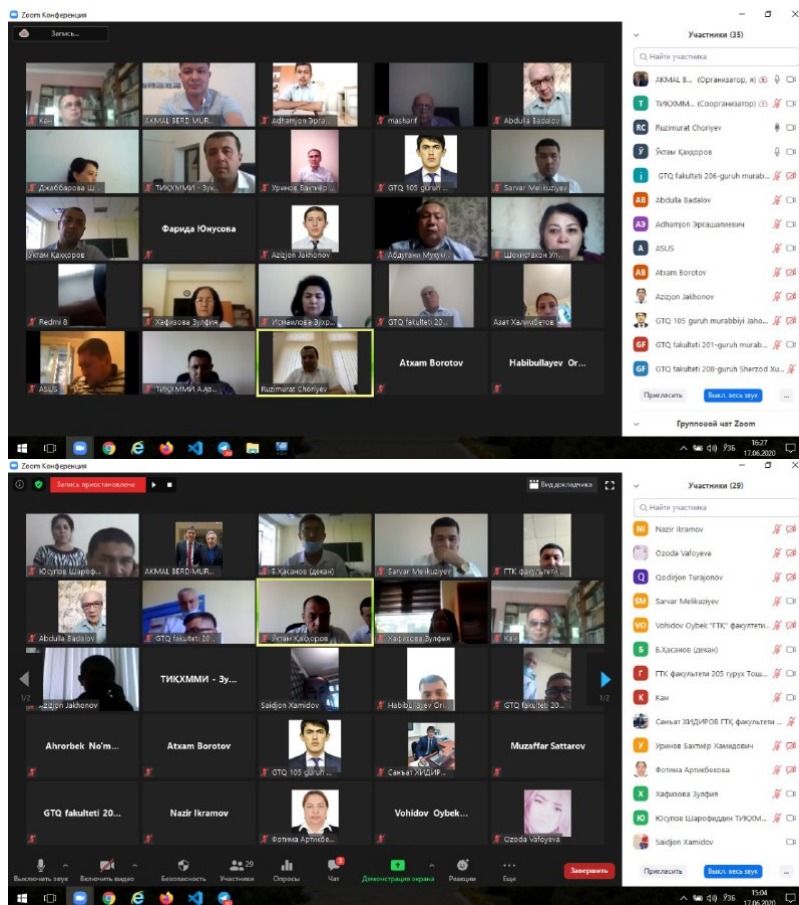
Zoom Конференция

Запись...

Кан
AKMAL BERD MUR...
Adhamjon Эргаш...
masharif
Abdulla Badalov
Джаббарова Ш...
ТИҚХММИ - Зу...
Уринов Бахтиёр ...
GTQ 105 guruh ...
Sarvar Melikuziyev
Уктам Қаҳҳоров
Фарида Юнусова
Azizjon Jakhonov
Абдугани Мухим...
Шоҳистахон Ул...
Redmi 8
Хафизова Зулфия
Исмоилова Зухр...
GTQ fakulteti 20...
Азат Халимбетов
ASUS
ТИҚХММИ А.Ад...
Ruzimurat Choriyev
Atxam Borotov
Habibullayev Or...

Участники (35)
Найти участника
AKMAL B... (Организатор, я)
ТИҚХММ... (Соорганизатор)
Ruzimurat Choriyev
Уктам Қаҳҳоров
GTQ fakulteti 206-guruh murab...
Abdulla Badalov
Adhamjon Эргашалиевич
ASUS
Atxam Borotov
Azizjon Jakhonov
GTQ 105 guruh murabbiyi Jaho...
GTQ fakulteti 201-guruh murab...
GTQ fakulteti 208-guruh Sherzod Xu...
Пригласить
Выкл. весь звук
...
Групповой чат Zoom

16:27
17.06.2020

Zoom Конференция

Запись приостановлена
Вид докладчика

Юсупов Шароф...
AKMAL BERD MUR...
Б.Хасанов (декан)
Sarvar Melikuziyev
ГТК факульте...
Abdulla Badalov
GTQ fakulteti 20...
Уктам Қаҳҳоров
Хафизова Зулфия
Кан
Azizjon Jakhonov
ТИҚХММИ - Зу...
Saidjon Xamidov
Habibullayev Ori...
GTQ fakulteti 20...
1/2
1/2
Ahrorbek No'm...
Atxam Borotov
GTQ 105 guruh ...
Санъат ХИДИР...
Muzaffar Sattarov
GTQ fakulteti 20...
Nazir Ikramov
Фотима Артикб...
Vohidov Oybek...
Ozoda Vafoyeva

Выключить звук
Включить видео
Безопасность
Участники 29
Опросы
Чат
Демонстрация экрана
Реакции
Ещё
Завершить

Участники (29)
Найти участника
Nazir Ikramov
Ozoda Vafoyeva
Qodirjon Turajonov
Sarvar Melikuziyev
Vohidov Oybek "ГТК" факульте...
Б.Хасанов (декан)
ГТК факультети 205 гурух Тош...
Кан
Санъат ХИДИРОВ ГТК факультети ...
Уринов Бахтиёр Хамидович
Фотима Артикбекова
Хафизова Зулфия
Юсупов Шарофиддин ТИҚХМ...
Saidjon Xamidov
Пригласить
Выкл. весь звук
...

15:04
17.06.2020